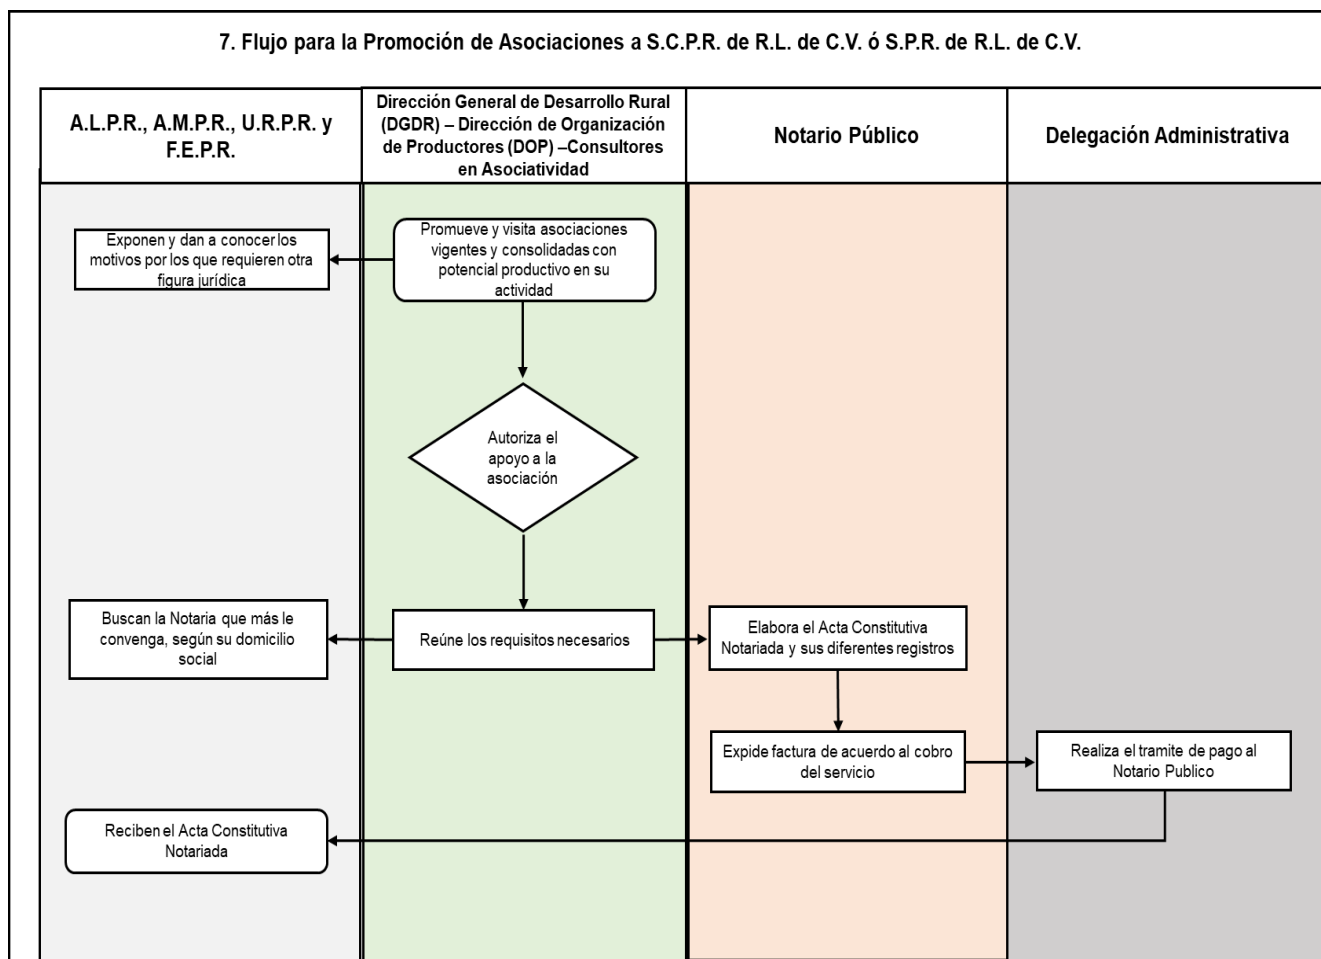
7. Flujo para la Promoción de Asociaciones a S.C.P.R. de R.L. de C.V. ó S.P.R. de R.L. de C.V.

A.L.P.R., A.M.P.R., U.R.P.R. y F.E.P.R.

Dirección General de Desarrollo Rural (DGDR) – Dirección de Organización de Productores (DOP) –Consultores en Asociatividad

Notario Público

Delegación Administrativa

Promueve y visita asociaciones vigentes y consolidadas con potencial productivo en su actividad

Exponen y dan a conocer los motivos por los que requieren otra figura jurídica

Autoriza el apoyo a la asociación

Reúne los requisitos necesarios

Buscan la Notaria que más le convenga, según su domicilio social

Elabora el Acta Constitutiva Notariada y sus diferentes registros

Expide factura de acuerdo al cobro del servicio

Realiza el tramite de pago al Notario Publico

Reciben el Acta Constitutiva Notariada